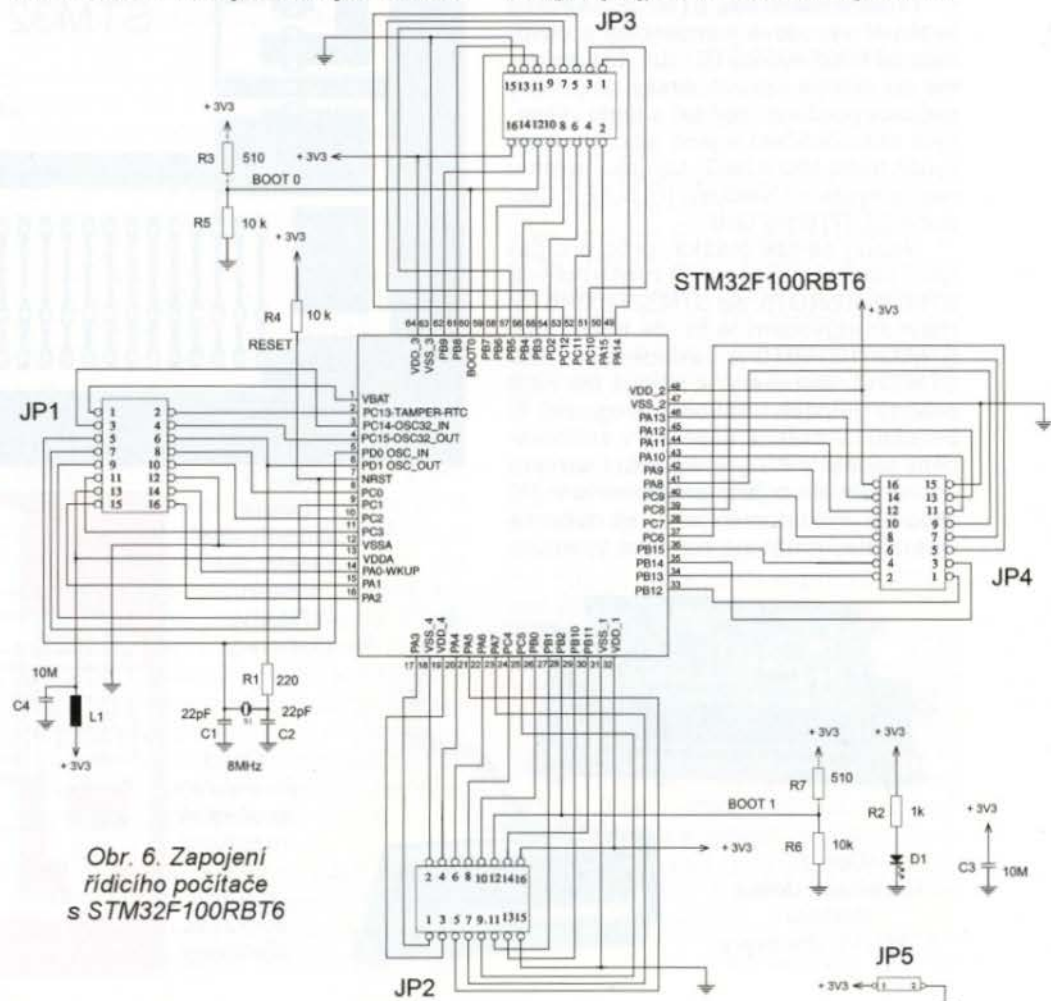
JP3

15 13 11 9 7 5 3 1

16 14 12 10 8 6 4 2

+ 3V3

R3 510

+ 3V3

BOOT 0

R5 10 k

+ 3V3

R4 10 k

RESET

STM32F100RBT6

+ 3V3

64 63 62 61 60 59 58 57 56 55 54 53 52 51 50 49

VDD_3 VSS_3 PB9 PB8 BOOT0 PB7 PB6 PB5 PB4 PB3 PD2 PC12 PC11 PC10 PA15 PA14

JP1

1 2
3 4
5 6
7 8
9 10
11 12
13 14
15 16

1 VBAT
2 PC13-TAMPER-RTC
3 PC14-OSC32_IN
4 PC15-OSC32_OUT
5 PD0 OSC_IN
6 PD1 OSC_OUT
7 NRST
8 PC0
9 PC1
10 PC2
11 PC3
12 VSSA
13 VDDA
14 PA0-WKUP
15 PA1
16 PA2

VDD_2 48
VSS_2 47
PA13 46
PA12 45
PA11 44
PA10 43
PA9 42
PA8 41
PC9 40
PC8 39
PC7 38
PC6 37
PB15 36
PB14 35
PB13 34
PB12 33

16 15
14 13
12 11
10 9
8 7
6 5
4 3
2 1

JP4

PA3 VSS_4 VDD_4 PA4 PA5 PA6 PA7 PC4 PC5 PB0 PB1 PB2 PB10 PB11 VSS_1 VDD_1

17 18 19 20 21 22 23 24 25 26 27 28 29 30 31 32

10M

C4

L1

+ 3V3

R1 220

22pF

22pF

C1

C2

8MHz

+ 3V3

+ 3V3

R7 510

BOOT 1

R2 1k

+ 3V3

+ 3V3

R6 10k

D1

C3 10M

2 4 6 8 10 12 14 16

1 3 5 7 9 11 13 15

Obr. 6. Zapojení řídicího počítače s STM32F100RBT6

JP2

JP5

+ 3V3 1 2